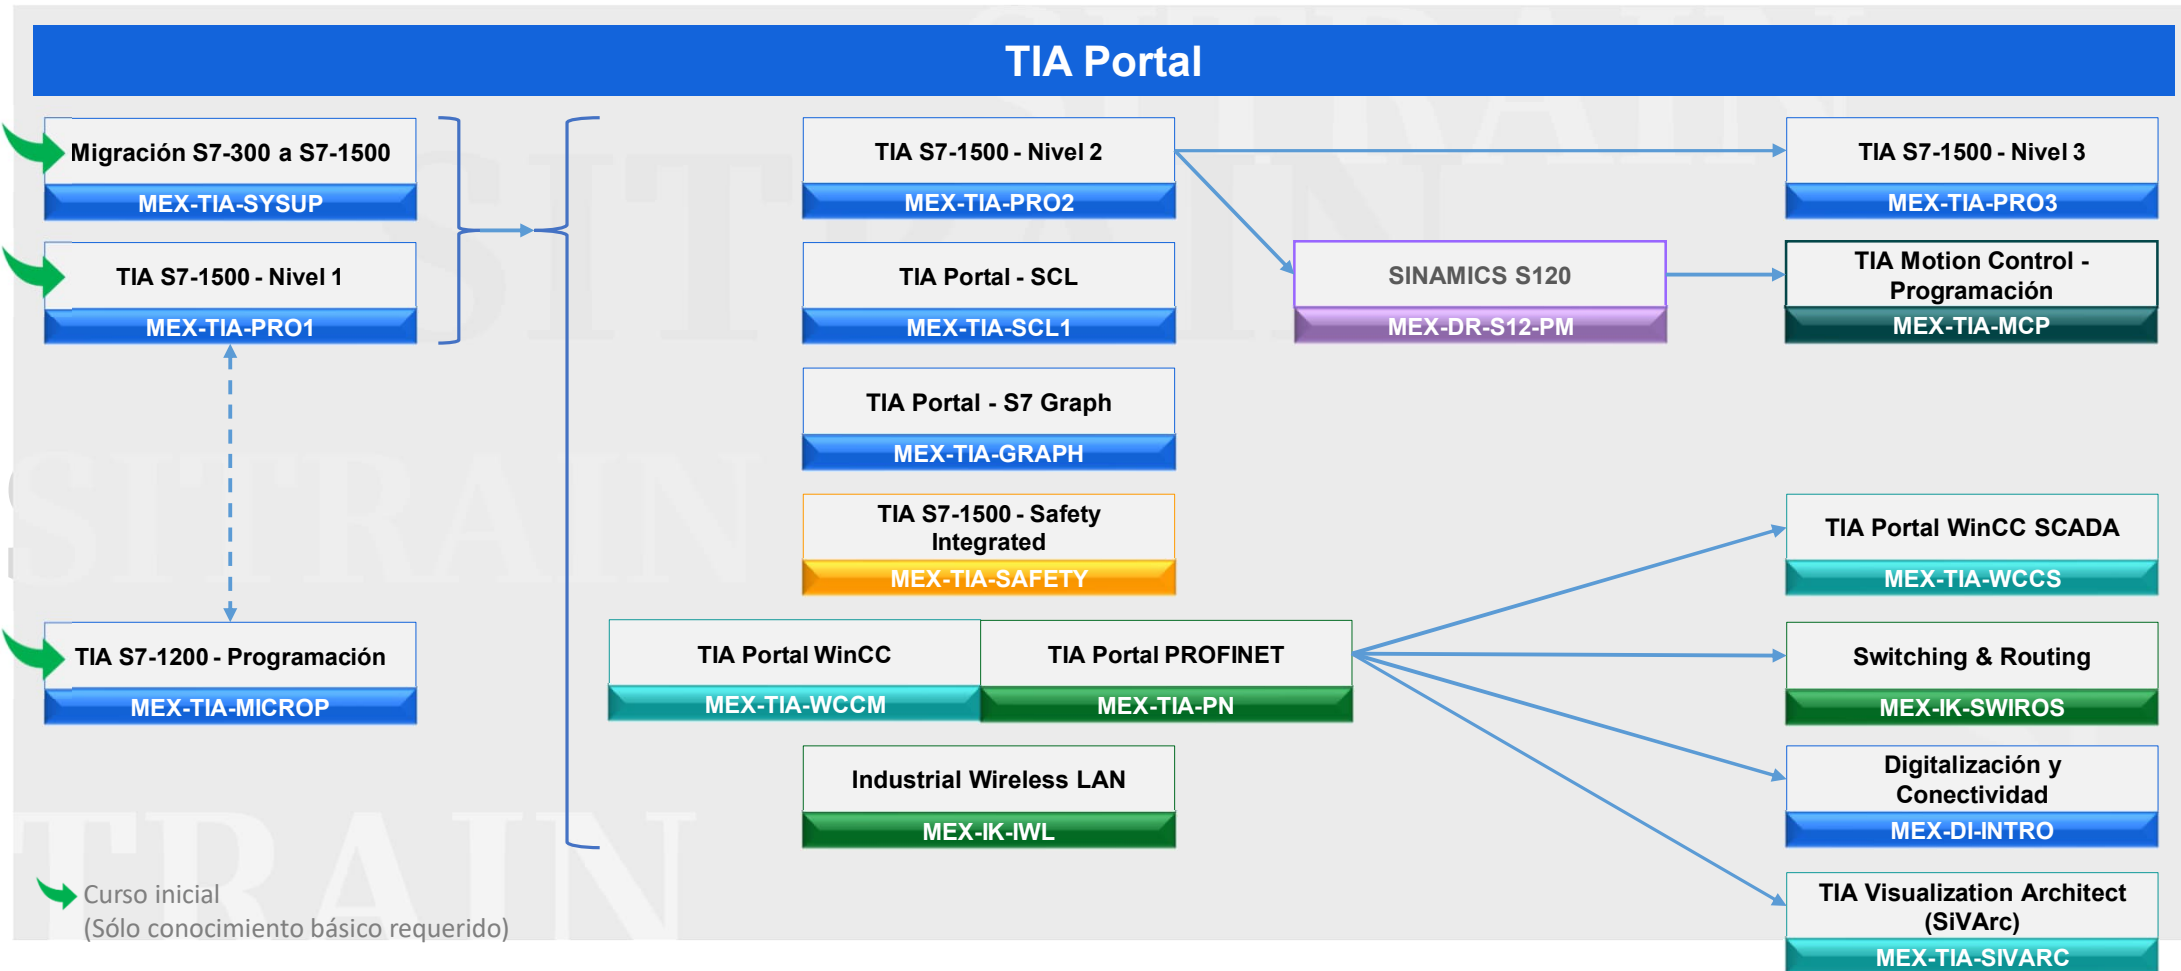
TIA Portal

Migración S7-300 a S7-1500
MEX-TIA-SYSUP

TIA S7-1500 - Nivel 1
MEX-TIA-PRO1

TIA S7-1200 - Programación
MEX-TIA-MICROP

TIA S7-1500 - Nivel 2
MEX-TIA-PRO2

TIA Portal - SCL
MEX-TIA-SCL1

TIA Portal - S7 Graph
MEX-TIA-GRAPH

TIA S7-1500 - Safety Integrated
MEX-TIA-SAFETY

TIA Portal WinCC
MEX-TIA-WCCM

TIA Portal PROFINET
MEX-TIA-PN

Industrial Wireless LAN
MEX-IK-IWL

SINAMICS S120
MEX-DR-S12-PM

TIA S7-1500 - Nivel 3
MEX-TIA-PRO3

TIA Motion Control - Programación
MEX-TIA-MCP

TIA Portal WinCC SCADA
MEX-TIA-WCCS

Switching & Routing
MEX-IK-SWIROS

Digitalización y Conectividad
MEX-DI-INTRO

TIA Visualization Architect (SiVArc)
MEX-TIA-SIVARC

Curso inicial
(Sólo conocimiento básico requerido)